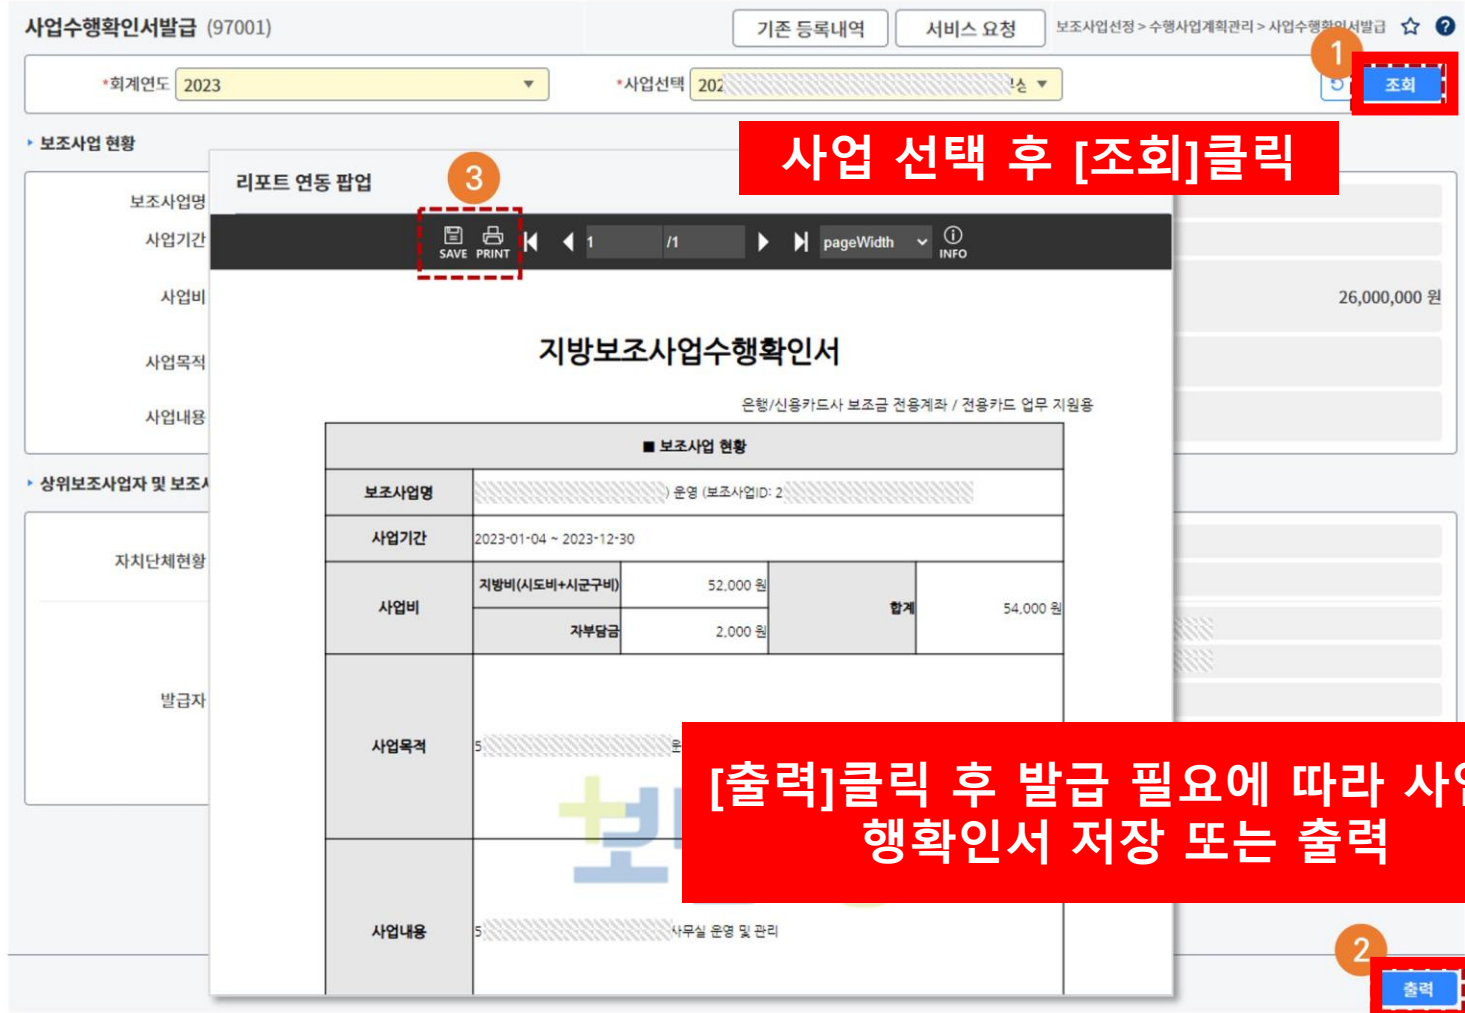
사업수행확인서발급 (97001)

기존 등록내역 서비스 요청 보조사업선정 > 수행사업계획관리 > 사업수행확인서발급

*회계연도 2023

*사업선택 202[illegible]

1

조회

사업 선택 후 [조회]클릭

보조사업 현황

보조사업명

사업기간

사업비

26,000,000 원

사업목적

사업내용

상위보조사업자 및 보조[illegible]

자치단체현황

발급자

리포트 연동 팝업

3

SAVE PRINT 1 /1 pageWidth INFO

지방보조사업수행확인서

은행/신용카드사 보조금 전용계좌 / 전용카드 업무 지원용

| ■ 보조사업 현황 | | | | |
|---|---|---|---|---|
| 보조사업명 | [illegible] 운영 (보조사업ID: 2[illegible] | | | |
| 사업기간 | 2023-01-04 ~ 2023-12-30 | | | |
| 사업비 | 지방비(시도비+시군구비) | 52,000 원 | 합계 | 54,000 원 |
| | 자부담금 | 2,000 원 | | |
| 사업목적 | 5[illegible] | | | |
| 사업내용 | 5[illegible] 사무실 운영 및 관리 | | | |

[출력]클릭 후 발급 필요에 따라 사업수행확인서 저장 또는 출력

2

출력